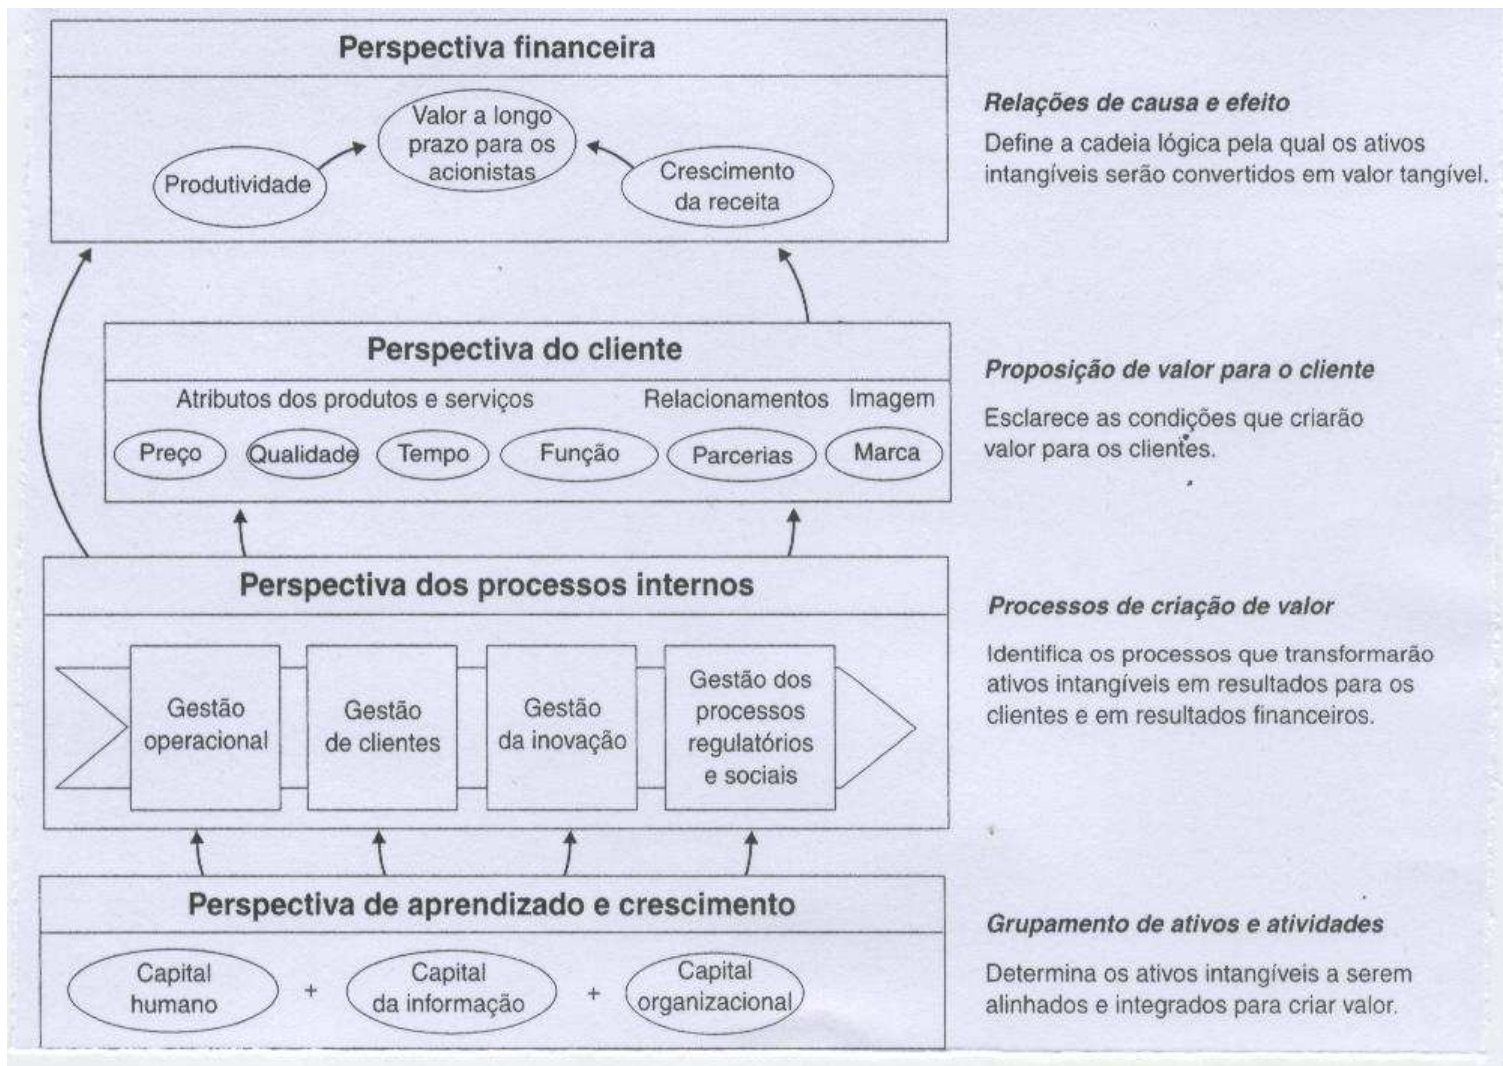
Perspectiva financeira

Produtividade

Valor a longo prazo para os acionistas

Crescimento da receita

Relações de causa e efeito

Define a cadeia lógica pela qual os ativos intangíveis serão convertidos em valor tangível.

Perspectiva do cliente

Atributos dos produtos e serviços

Relacionamentos

Imagem

Preço

Qualidade

Tempo

Função

Parcerias

Marca

Proposição de valor para o cliente

Esclarece as condições que criarão valor para os clientes.

Perspectiva dos processos internos

Gestão operacional

Gestão de clientes

Gestão da inovação

Gestão dos processos regulatórios e sociais

Processos de criação de valor

Identifica os processos que transformarão ativos intangíveis em resultados para os clientes e em resultados financeiros.

Perspectiva de aprendizado e crescimento

Capital humano

+

Capital da informação

+

Capital organizacional

Grupamento de ativos e atividades

Determina os ativos intangíveis a serem alinhados e integrados para criar valor.